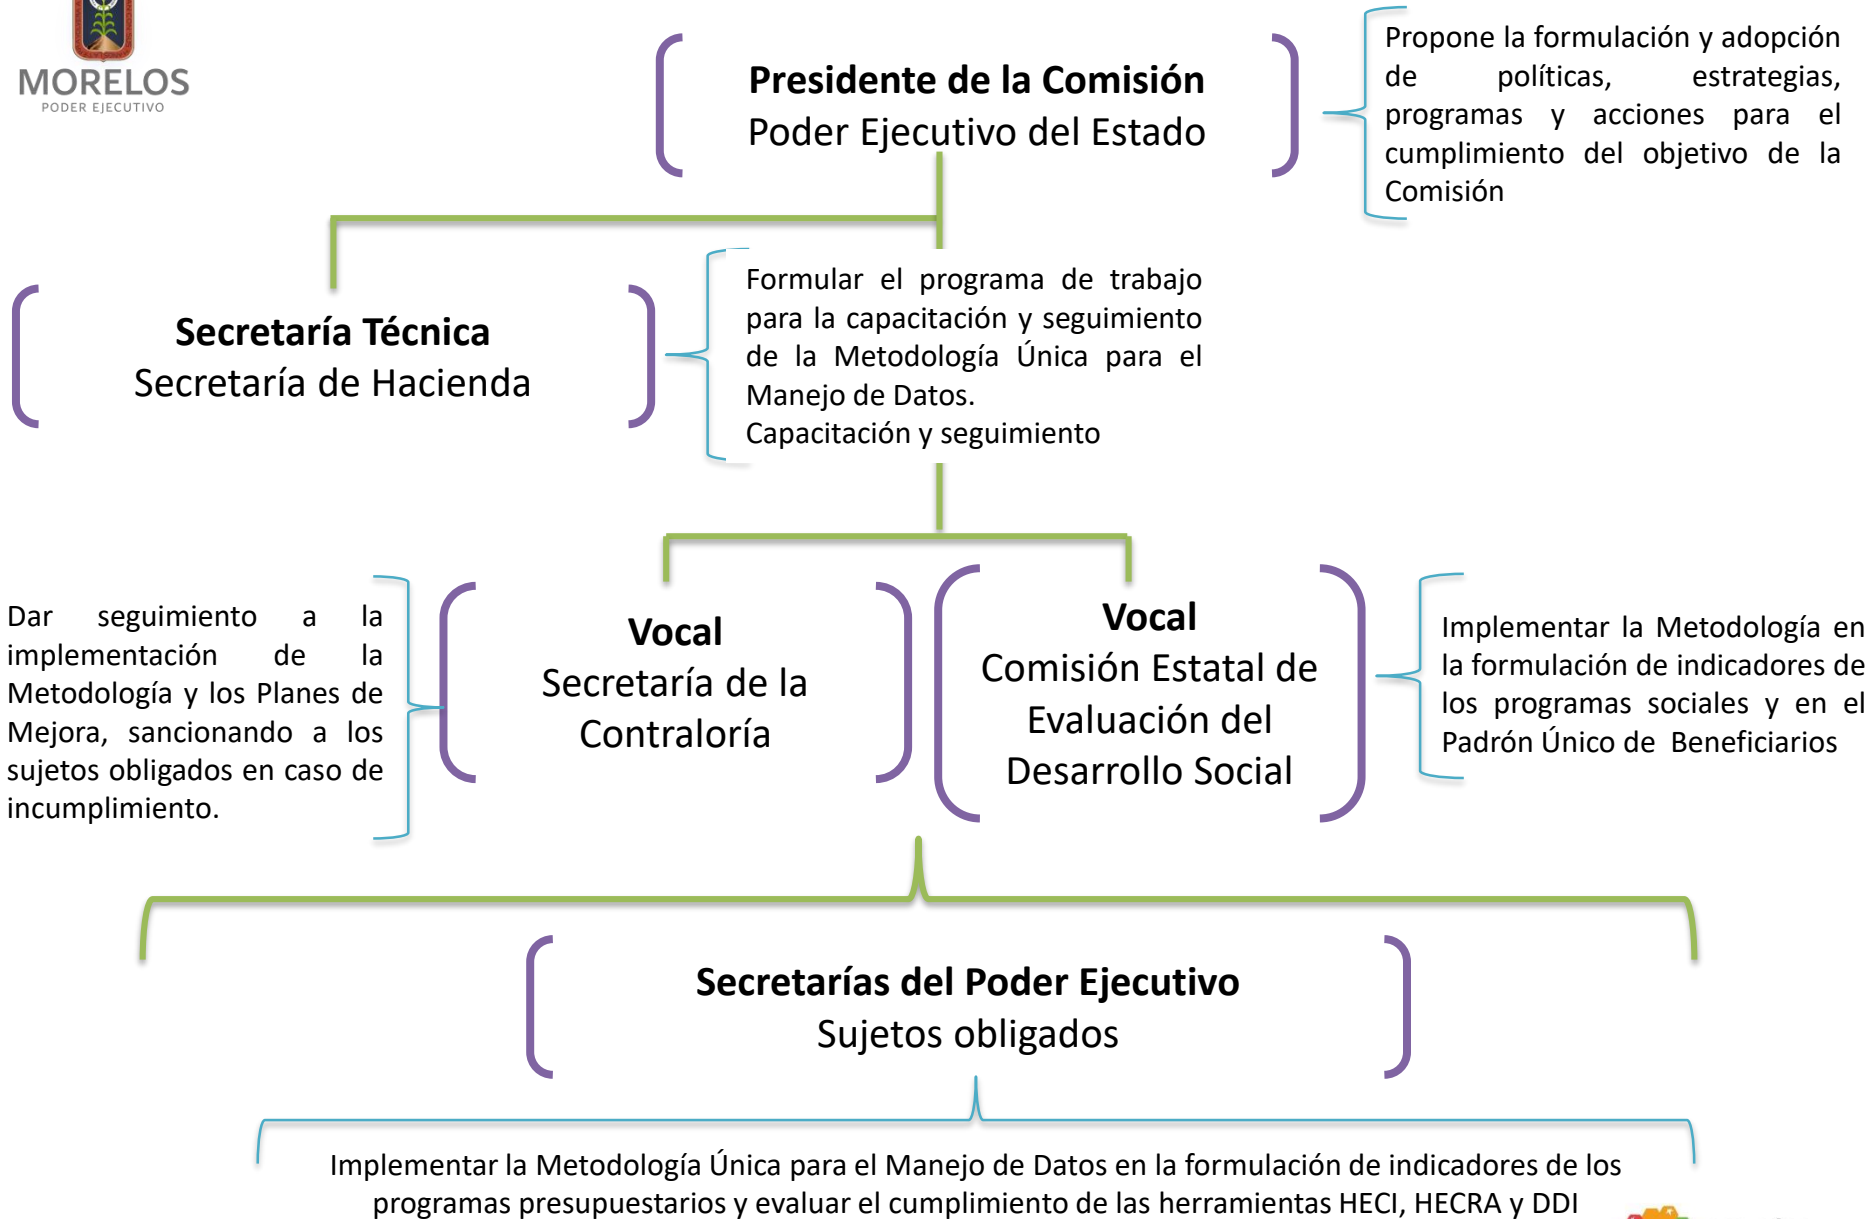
MORELOS
PODER EJECUTIVO

**Presidente de la Comisión**
Poder Ejecutivo del Estado

Propone la formulación y adopción de políticas, estrategias, programas y acciones para el cumplimiento del objetivo de la Comisión

**Secretaría Técnica**
Secretaría de Hacienda

Formular el programa de trabajo para la capacitación y seguimiento de la Metodología Única para el Manejo de Datos.
Capacitación y seguimiento

Dar seguimiento a la implementación de la Metodología y los Planes de Mejora, sancionando a los sujetos obligados en caso de incumplimiento.

**Vocal**
Secretaría de la Contraloría

**Vocal**
Comisión Estatal de Evaluación del Desarrollo Social

Implementar la Metodología en la formulación de indicadores de los programas sociales y en el Padrón Único de Beneficiarios

**Secretarías del Poder Ejecutivo**
Sujetos obligados

Implementar la Metodología Única para el Manejo de Datos en la formulación de indicadores de los programas presupuestarios y evaluar el cumplimiento de las herramientas HECI, HECRA y DDI